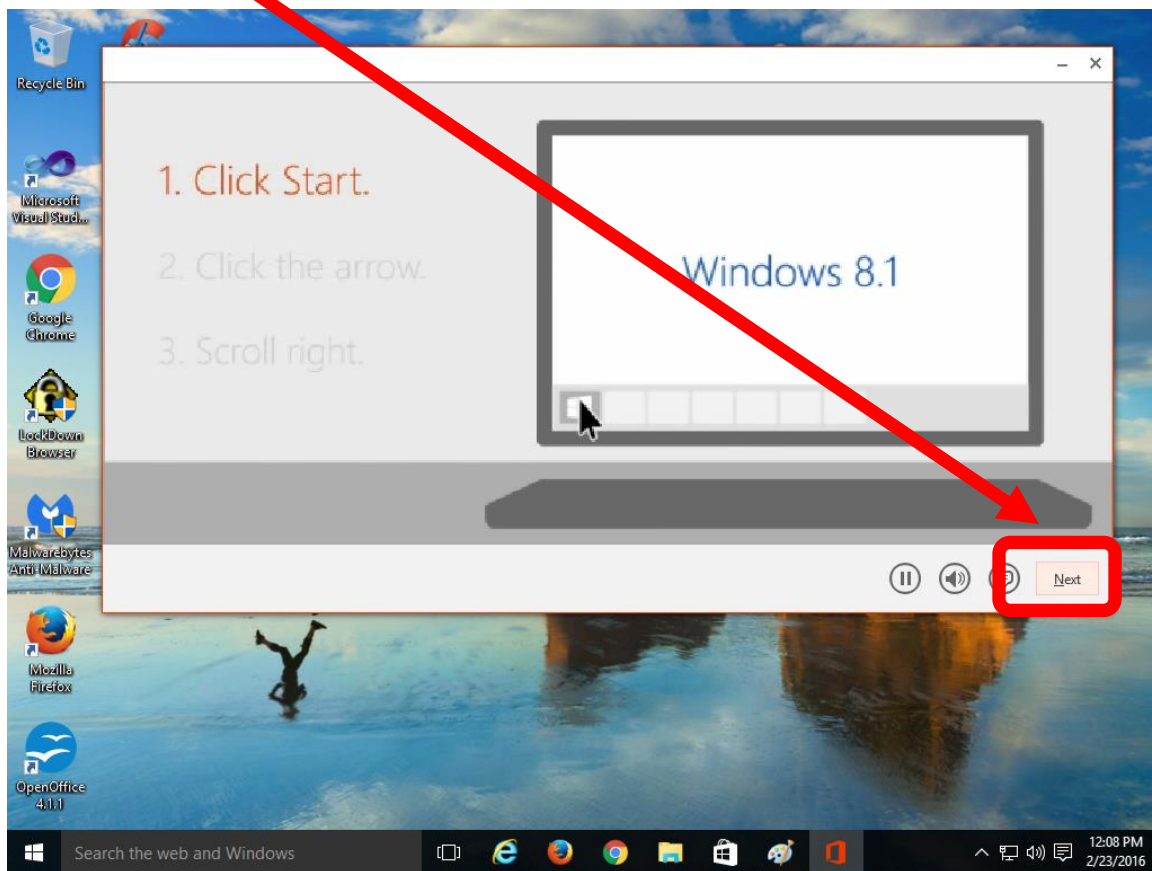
Recycle Bin

Microsoft Visual Stud...

Google Chrome

LockDown Browser

Malwarebytes Anti-Malware

Mozilla Firefox

OpenOffice 4.1.1

1. Click Start.

2. Click the arrow.

3. Scroll right.

Windows 8.1

Next

Search the web and Windows

12:08 PM
2/23/2016